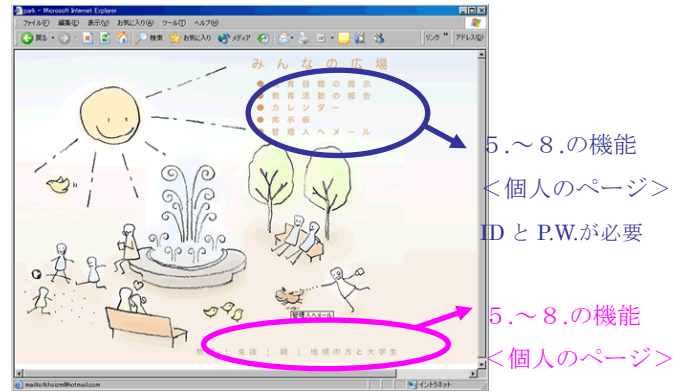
park - Microsoft Internet Explorer
ファイル(F) 編集(E) 表示(V) お気に入り(A) ツール(T) ヘルプ(H)
戻る 検索 お気に入り メディア リンク アドレス(D)

みんなの広場
育目標の掲示
教育活動の報告
カレンダー
掲示板
管理人へメール

5.～8.の機能
＜個人のページ＞
ID と P.W.が必要

管理人へメール
教 ｜ 生徒 ｜ 親 ｜ 地域の方と大学生

5.～8.の機能
＜個人のページ＞

mailto:tkhsizm@hotmail.com
イントラネット